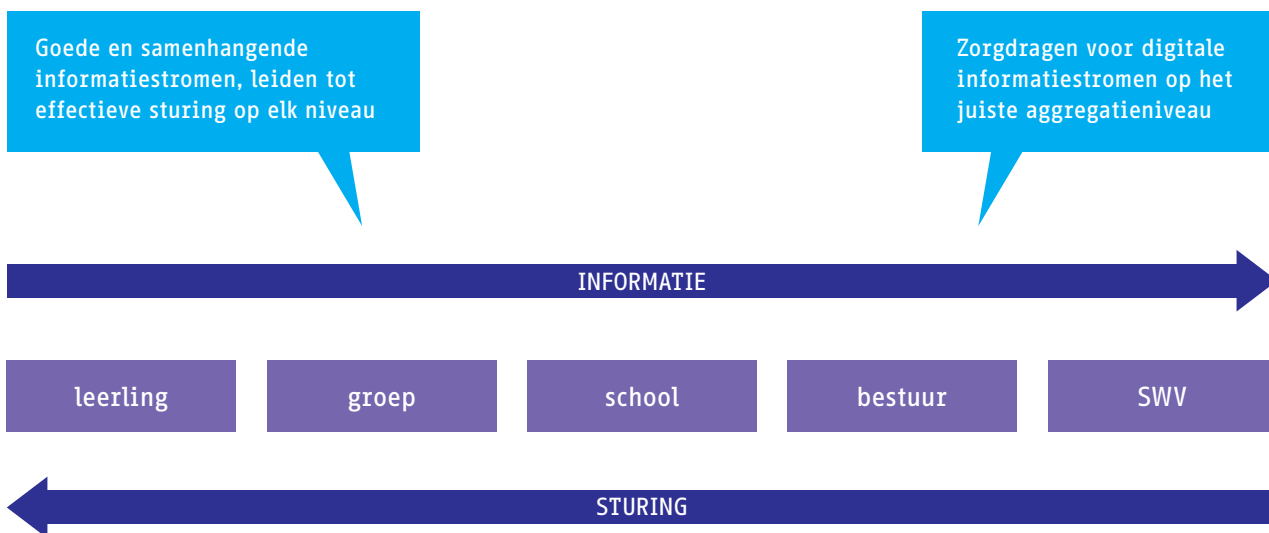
Goede en samenhangende informatiestromen, leiden tot effectieve sturing op elk niveau

Zorgdragen voor digitale informatiestromen op het juiste aggregatieniveau

INFORMATIE

leerling

groep

school

bestuur

SWV

STURING